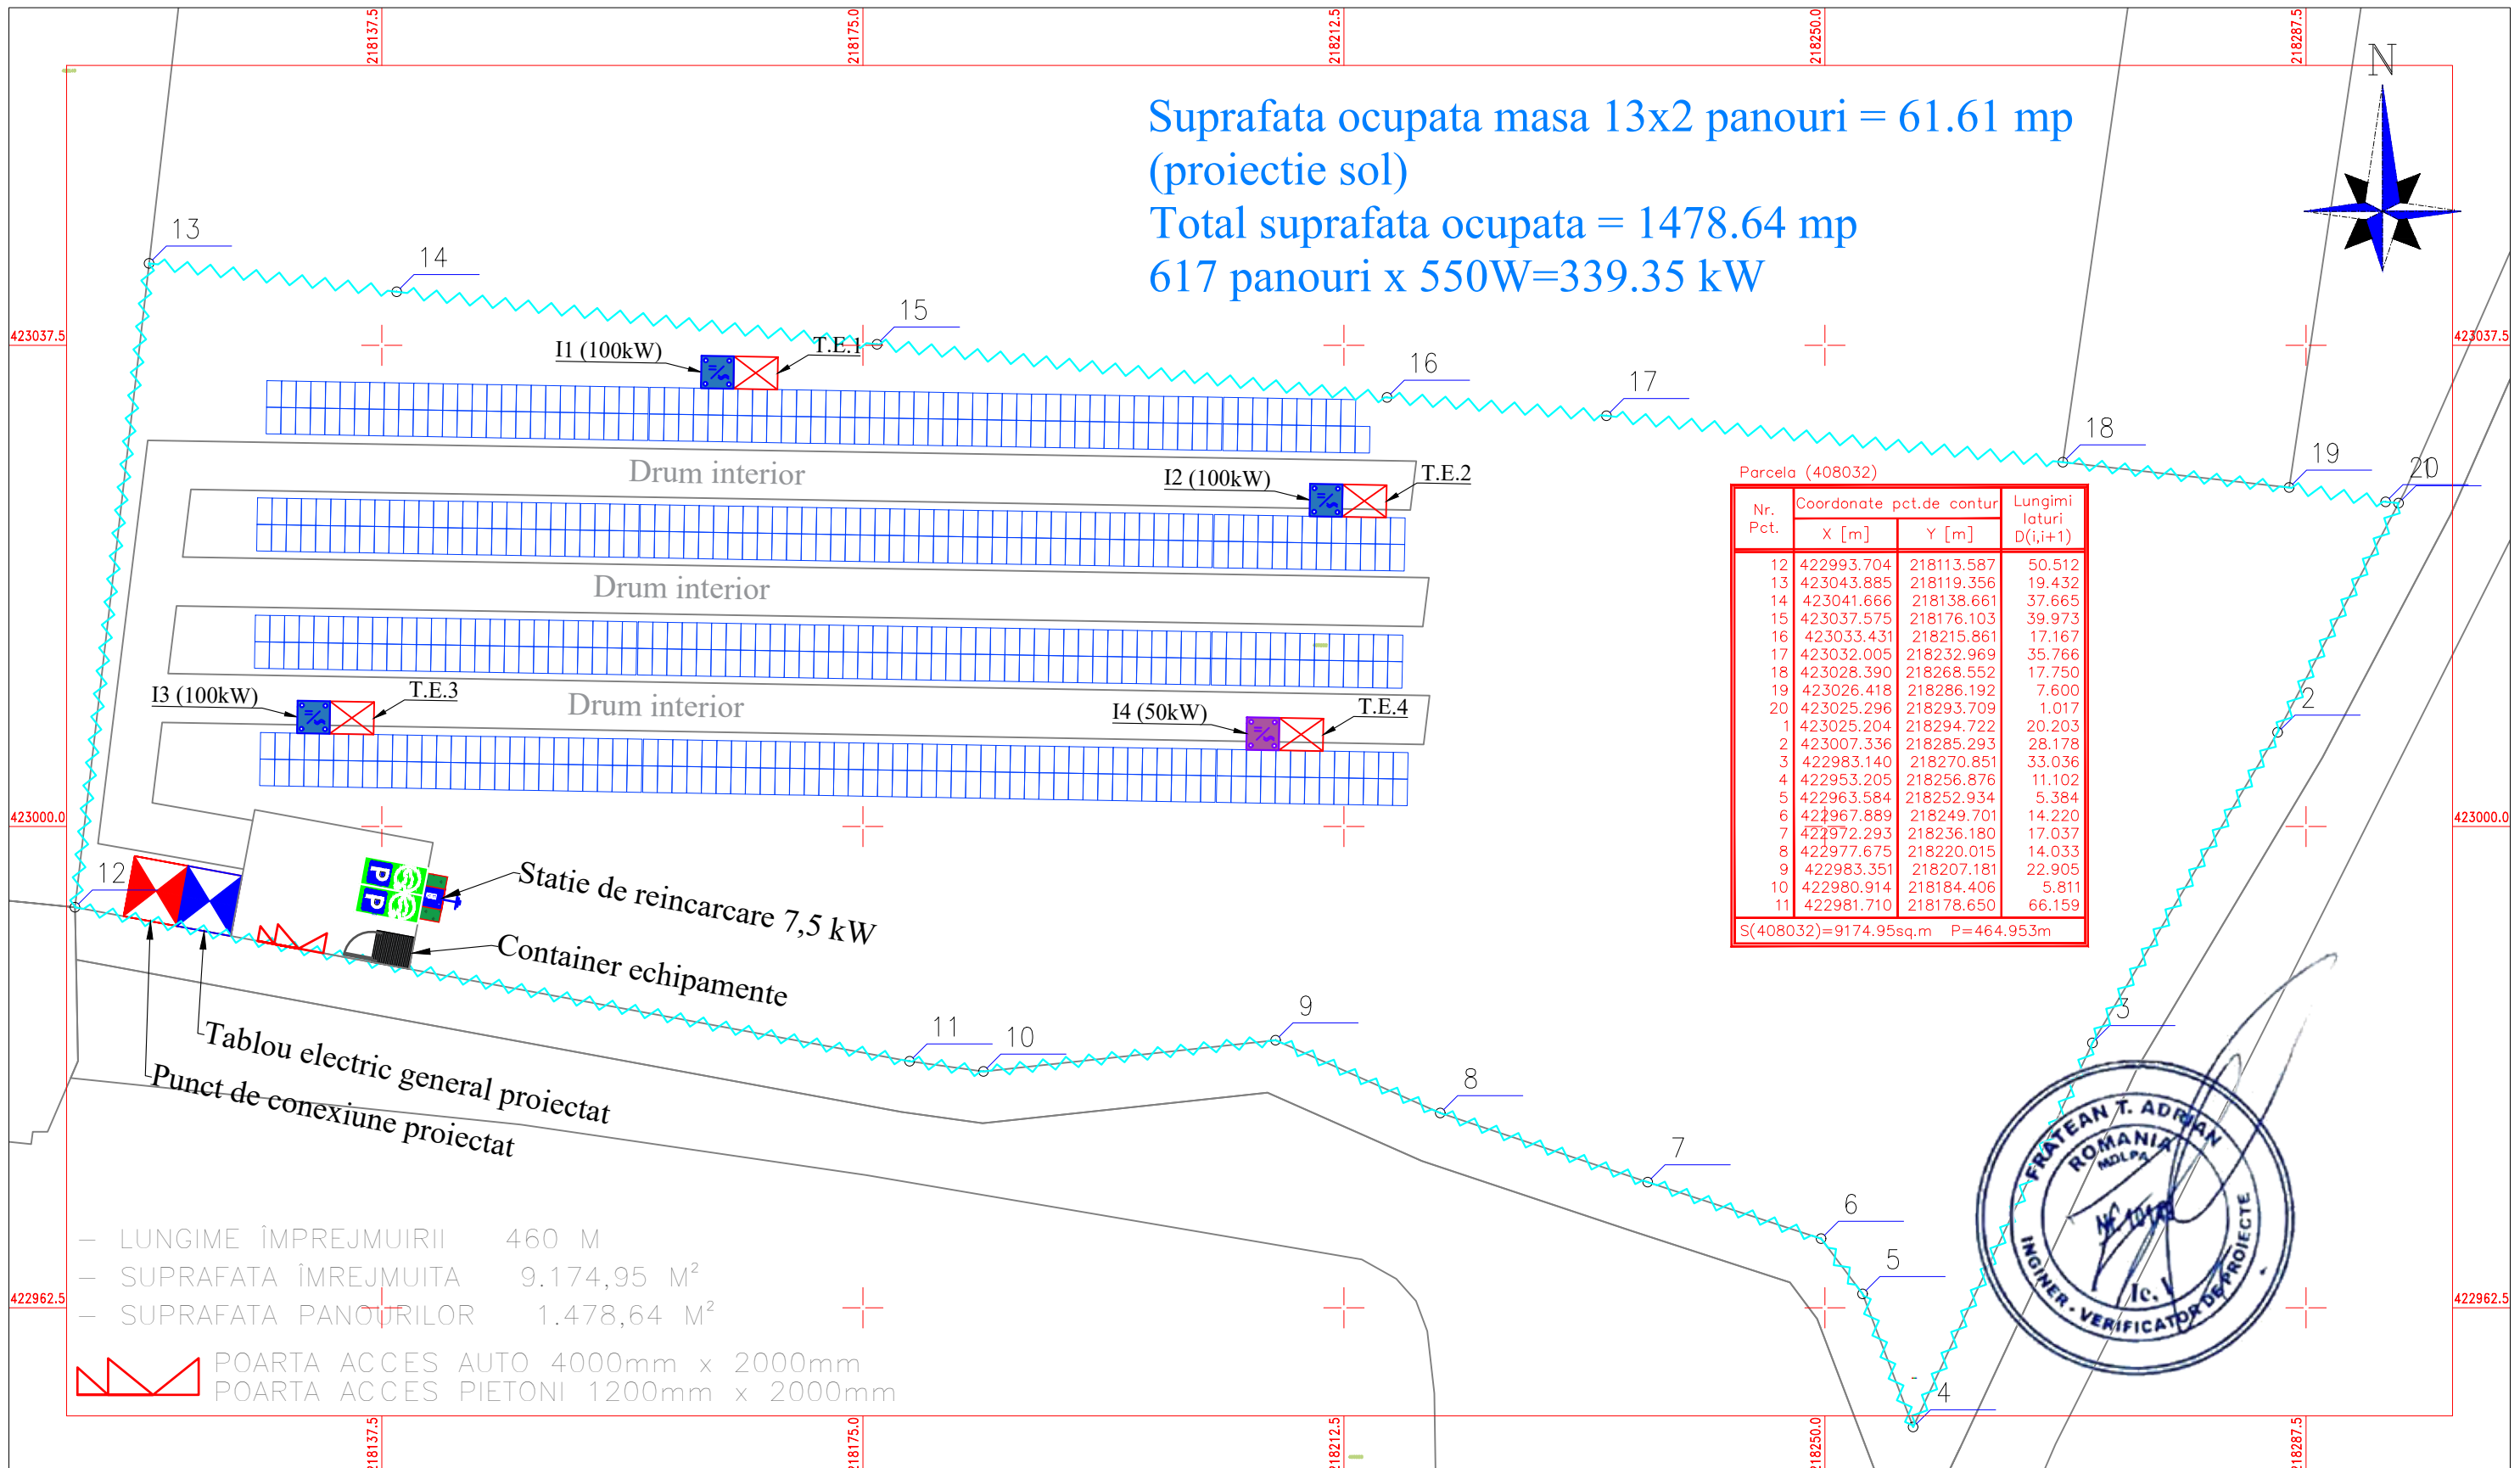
218137.5 218175.0 218212.5 218250.0 218287.5

N

Suprafata ocupata masa 13x2 panouri = 61.61 mp (proiectie sol)
Total suprafata ocupata = 1478.64 mp
617 panouri x 550W=339.35 kW

423037.5

13
14
15
16
17
18
19
20

I1 (100kW)
T.E.1
Drum interior
I2 (100kW)
T.E.2
Drum interior
I3 (100kW)
T.E.3
Drum interior
I4 (50kW)
T.E.4

Parcela (408032)

| Nr. Pct. | Coordonate pct.de contur X [m] | Y [m] | Lungimi laturi D(i,i+1) |
|---|---|---|---|
| 12 | 422993.704 | 218113.587 | 50.512 |
| 13 | 423043.885 | 218119.356 | 19.432 |
| 14 | 423041.666 | 218138.661 | 37.665 |
| 15 | 423037.575 | 218176.103 | 39.973 |
| 16 | 423033.431 | 218215.861 | 17.167 |
| 17 | 423032.005 | 218232.969 | 35.766 |
| 18 | 423028.390 | 218268.552 | 17.750 |
| 19 | 423026.418 | 218286.192 | 7.600 |
| 20 | 423025.296 | 218293.709 | 1.017 |
| 1 | 423025.204 | 218294.722 | 20.203 |
| 2 | 423007.336 | 218285.293 | 28.178 |
| 3 | 422983.140 | 218270.851 | 33.036 |
| 4 | 422953.205 | 218256.876 | 11.102 |
| 5 | 422963.584 | 218252.934 | 5.384 |
| 6 | 422967.889 | 218249.701 | 14.220 |
| 7 | 422972.293 | 218236.180 | 17.037 |
| 8 | 422977.675 | 218220.015 | 14.033 |
| 9 | 422983.351 | 218207.181 | 22.905 |
| 10 | 422980.914 | 218184.406 | 5.811 |
| 11 | 422981.710 | 218178.650 | 66.159 |

S(408032)=9174.95sq.m P=464.953m

423000.0

12
Statie de reincarcare 7,5 kW
Container echipamente
Tablou electric general proiectat
Punct de conexiune proiectat

11 10 9 8 7 6 5 4 3 2

FRATEAN T. ADRIAN ROMANIA MDLPA INGINER - VERIFICATOR DE PROIECTE

— LUNGIME ÎMPREJMUIRII 460 M
— SUPRAFATA ÎMREJMUITA 9.174,95 $M^2$
— SUPRAFATA PANOURILOR 1.478,64 $M^2$

422962.5

POARTA ACCES AUTO 4000mm x 2000mm
POARTA ACCES PIETONI 1200mm x 2000mm

218137.5 218175.0 218212.5 218250.0 218287.5